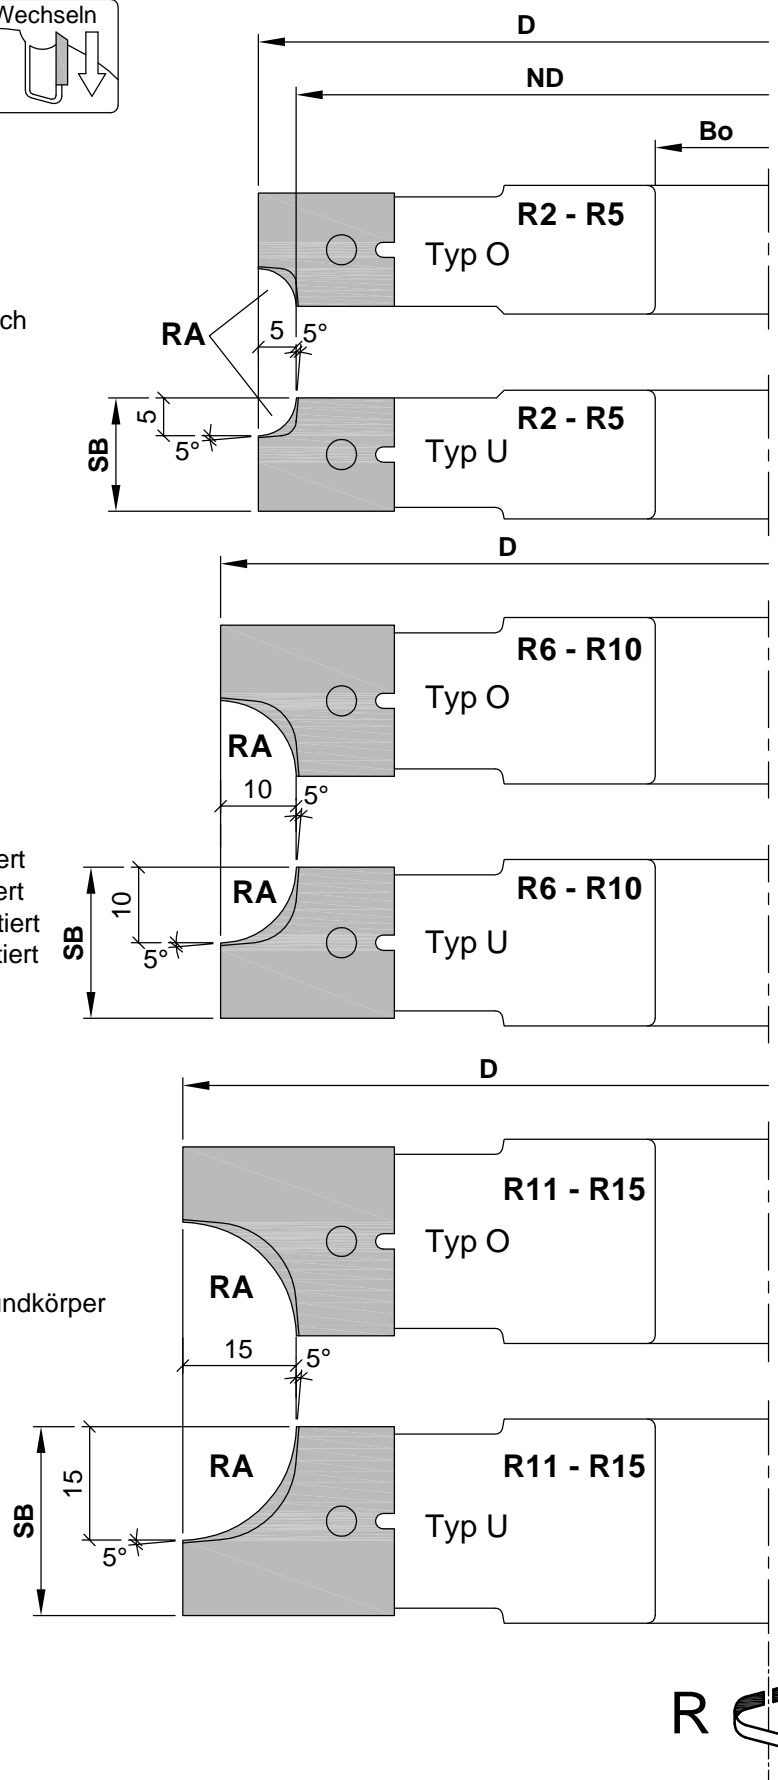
Wechseln

D

ND

Bo

R2 - R5

Typ O

ch

RA

5

5°

5

5°

SB

R2 - R5

Typ U

D

R6 - R10

Typ O

RA

10

5°

ert
ert
tiert
tiert

10

5°

SB

RA

R6 - R10

Typ U

D

R11 - R15

Typ O

ndkörper

RA

15

5°

15

5°

SB

RA

R11 - R15

Typ U

R